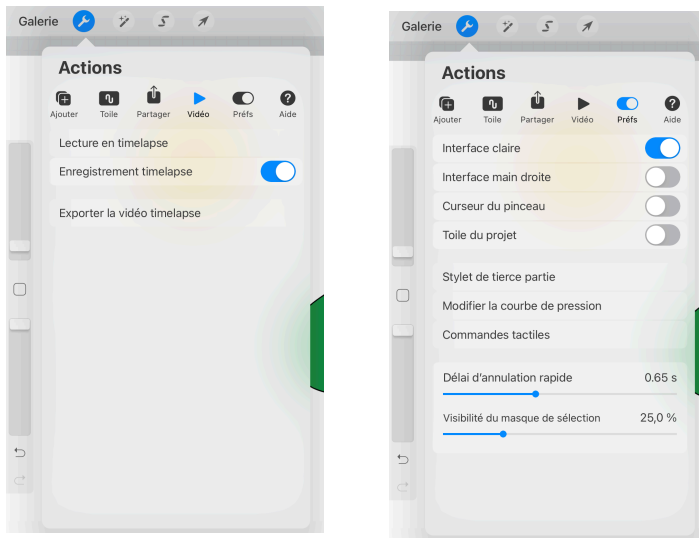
Galerie

Actions

Ajouter
Toile
Partager
Vidéo
Préfs
Aide

Lecture en timelapse

Enregistrement timelapse

Exporter la vidéo timelapse

Galerie

Actions

Ajouter
Toile
Partager
Vidéo
Préfs
Aide

Interface claire

Interface main droite

Curseur du pinceau

Toile du projet

Stylet de tierce partie

Modifier la courbe de pression

Commandes tactiles

Délai d'annulation rapide 0.65 s

Visibilité du masque de sélection 25,0 %